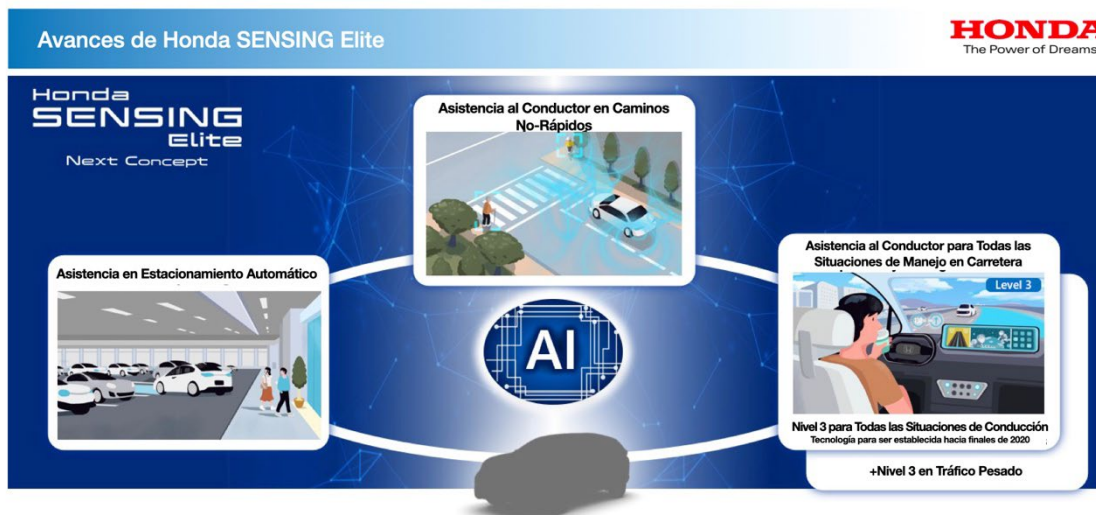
Avances de Honda SENSING Elite

HONDA
The Power of Dreams

Honda
SENSING
Elite
Next Concept

Asistencia al Conductor en Caminos No-Rápidos

Asistencia en Estacionamiento Automático

AI

Asistencia al Conductor para Todas las Situaciones de Manejo en Carretera

Level 3

Nivel 3 para Todas las Situaciones de Conducción
Tecnología para ser establecida hacia finales de 2020

+Nivel 3 en Tráfico Pesado